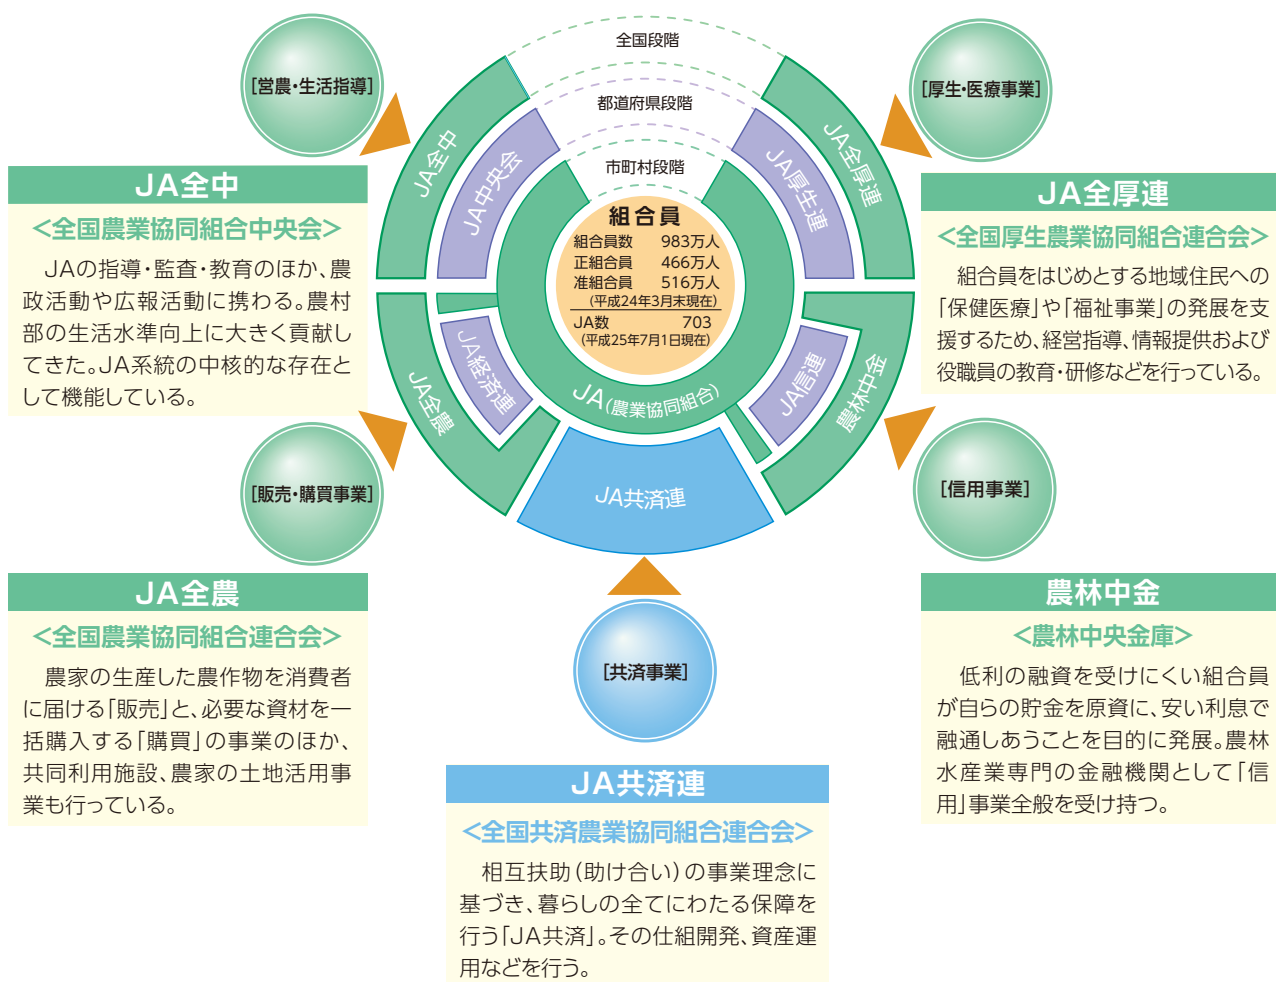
[営農・生活指導]

JA全中

<全国農業協同組合中央会>

JAの指導・監査・教育のほか、農政活動や広報活動に携わる。農村部の生活水準向上に大きく貢献してきた。JA系統の中核的な存在として機能している。

全国段階

都道府県段階

市町村段階

組合員

組合員数 983万人
正組合員 466万人
准組合員 516万人
(平成24年3月末現在)
JA数 703
(平成25年7月1日現在)

JA(農業協同組合)

JA全中

JA中央会

JA全厚連

JA厚生連

JA全農

JA経済連

JA信連

農林中金

JA共済連

[厚生・医療事業]

JA全厚連

<全国厚生農業協同組合連合会>

組合員をはじめとする地域住民への「保健医療」や「福祉事業」の発展を支援するため、経営指導、情報提供および役職員の教育・研修などを行っている。

[販売・購買事業]

JA全農

<全国農業協同組合連合会>

農家の生産した農作物を消費者に届ける「販売」と、必要な資材を一括購入する「購買」の事業のほか、共同利用施設、農家の土地活用事業も行っている。

[信用事業]

農林中金

<農林中央金庫>

低利の融資を受けにくい組合員が自らの貯金を原資に、安い利息で融通しあうことを目的に発展。農林水産業専門の金融機関として「信用」事業全般を受け持つ。

[共済事業]

JA共済連

<全国共済農業協同組合連合会>

相互扶助(助け合い)の事業理念に基づき、暮らしの全てにわたる保障を行う「JA共済」。その仕組開発、資産運用などを行う。